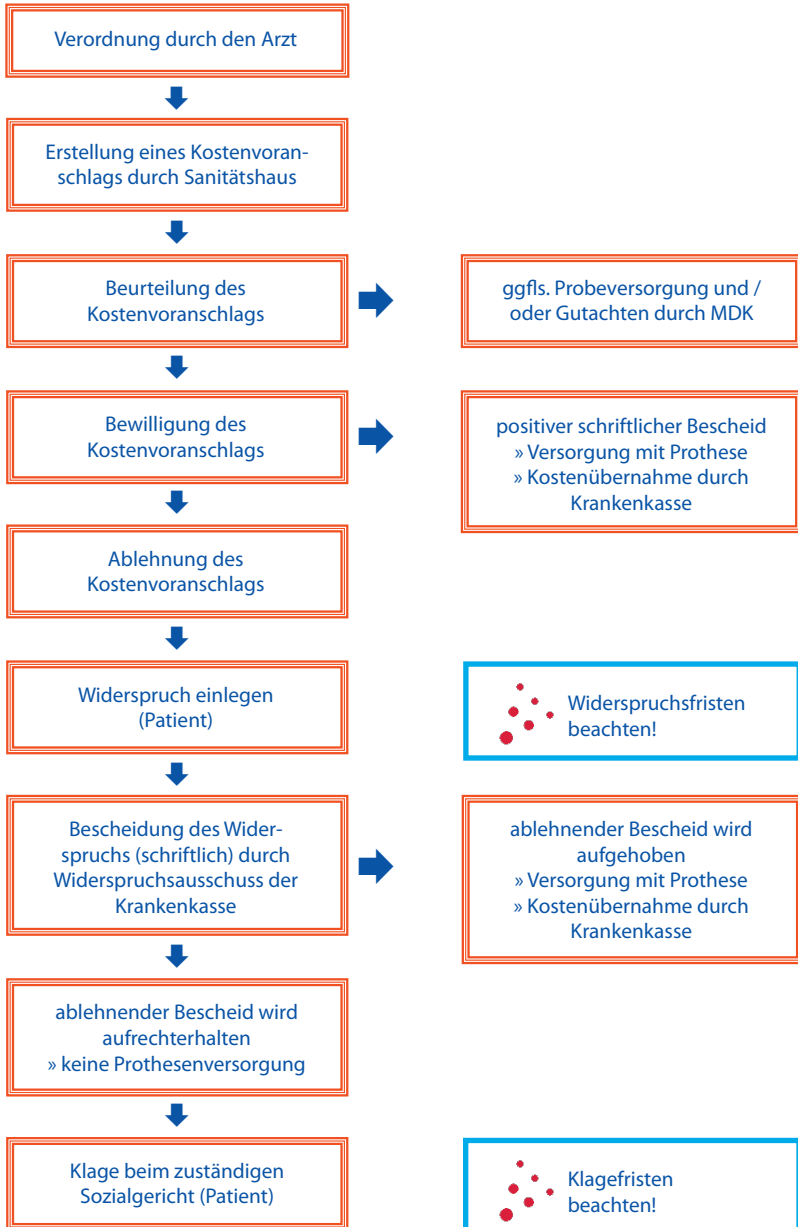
Verordnung durch den Arzt

Erstellung eines Kostenvoranschlags durch Sanitätshaus

Beurteilung des Kostenvoranschlags

ggfls. Probeversorgung und / oder Gutachten durch MDK

Bewilligung des Kostenvoranschlags

positiver schriftlicher Bescheid
» Versorgung mit Prothese
» Kostenübernahme durch Krankenkasse

Ablehnung des Kostenvoranschlags

Widerspruch einlegen (Patient)

Widerspruchsfristen beachten!

Bescheidung des Widerspruchs (schriftlich) durch Widerspruchsausschuss der Krankenkasse

ablehnender Bescheid wird aufgehoben
» Versorgung mit Prothese
» Kostenübernahme durch Krankenkasse

ablehnender Bescheid wird aufrechterhalten
» keine Prothesenversorgung

Klage beim zuständigen Sozialgericht (Patient)

Klagefristen beachten!